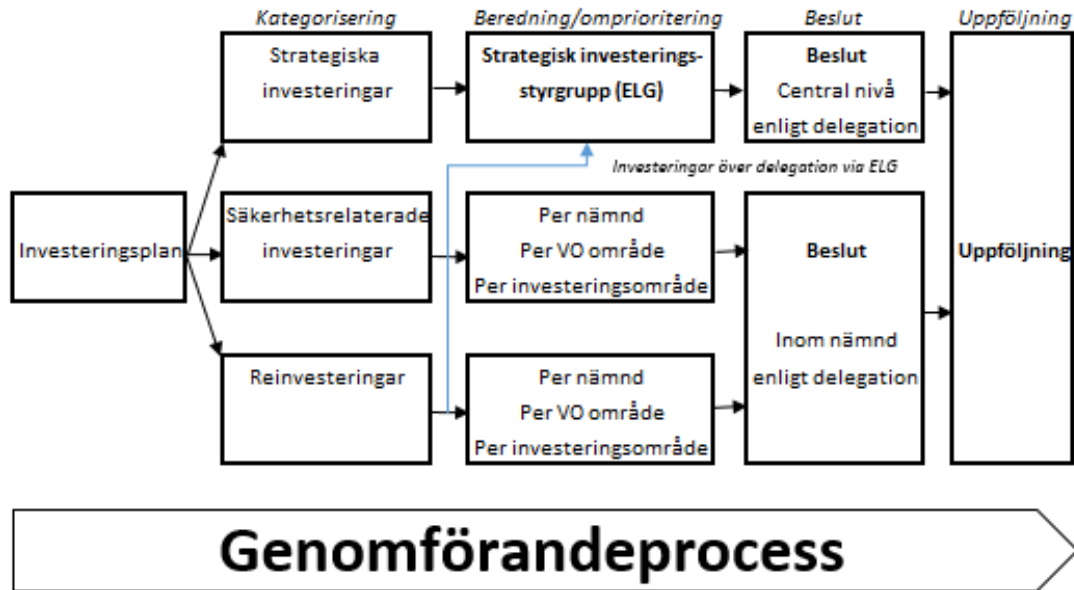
Kategorisering
Beredning/omprioritering
Beslut
Uppföljning

Investeringsplan

Strategiska investeringar

Strategisk investeringsstyrgrupp (ELG)

Beslut
Central nivå enligt delegation

Investeringar över delegation via ELG

Säkerhetsrelaterade investeringar

Per nämnd
Per VO område
Per investeringsområde

Beslut

Inom nämnd enligt delegation

Reinvesteringar

Per nämnd
Per VO område
Per investeringsområde

Uppföljning

Genomförandeprocess